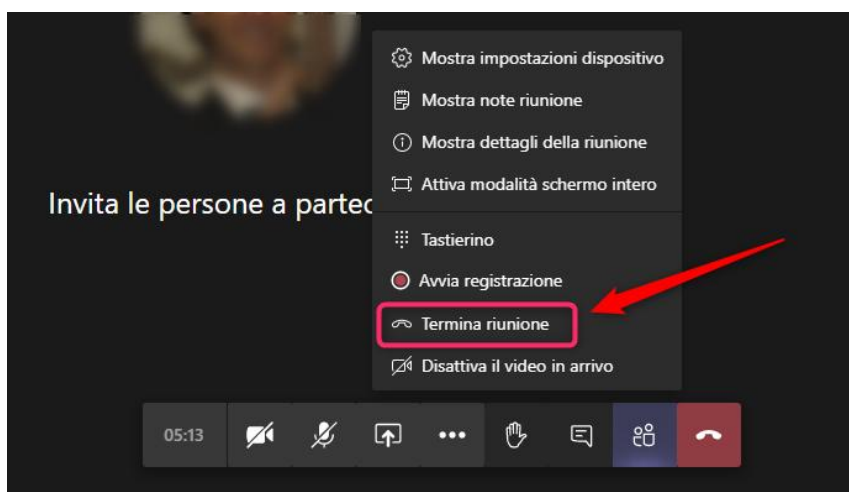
Invita le persone a partec

Mostra impostazioni dispositivo
Mostra note riunione
Mostra dettagli della riunione
Attiva modalità schermo intero
Tastierino
Avvia registrazione
Termina riunione
Disattiva il video in arrivo

05:13